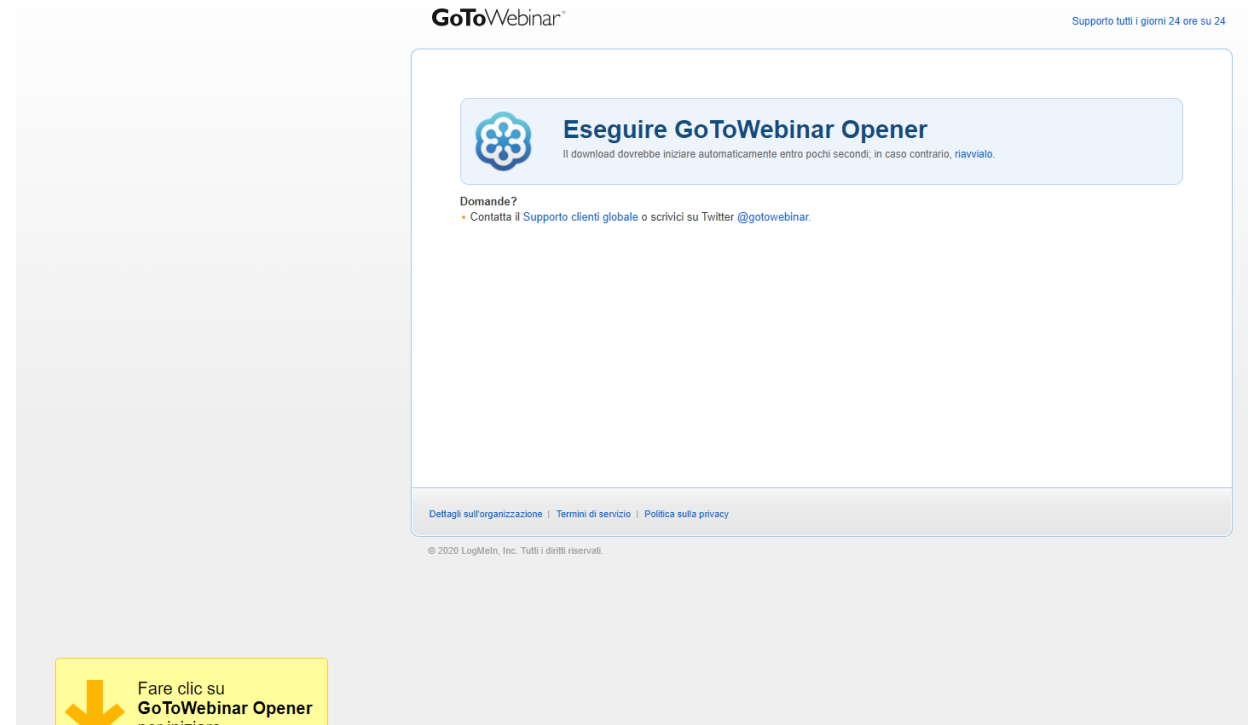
GoToWebinar®

Supporto tutti i giorni 24 ore su 24

Eseguire GoToWebinar Opener

Il download dovrebbe iniziare automaticamente entro pochi secondi; in caso contrario, riavvialo.

Domande?

• Contatta il Supporto clienti globale o scrivici su Twitter @gotowebinar.

Dettagli sull'organizzazione | Termini di servizio | Politica sulla privacy

© 2020 LogMeIn, Inc. Tutti i diritti riservati.

Fare clic su
GoToWebinar Opener
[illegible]